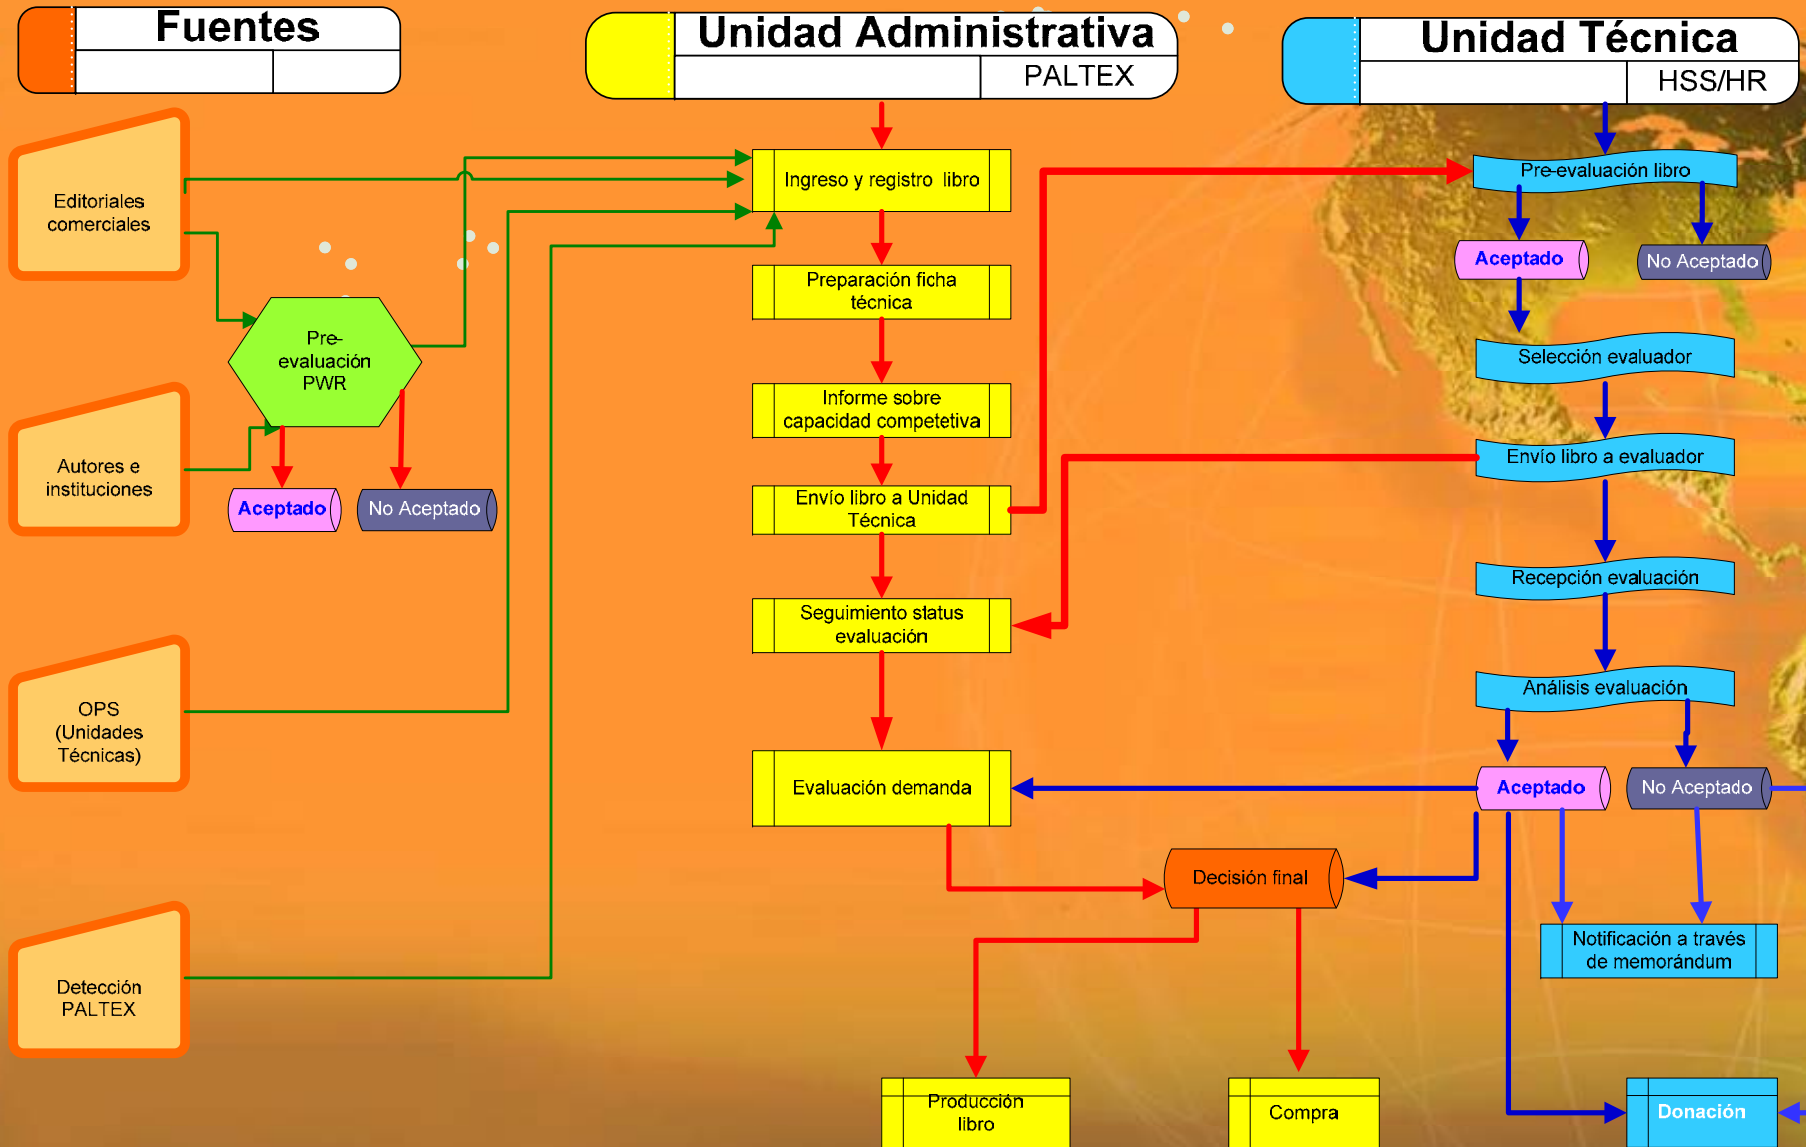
Fuentes

Unidad Administrativa
PALTEX

Unidad Técnica
HSS/HR

Editoriales comerciales

Pre-evaluación PWR

Aceptado

No Aceptado

Autores e instituciones

OPS (Unidades Técnicas)

Detección PALTEX

Ingreso y registro libro

Preparación ficha técnica

Informe sobre capacidad competetiva

Envío libro a Unidad Técnica

Seguimiento status evaluación

Evaluación demanda

Decisión final

Producción libro

Compra

Pre-evaluación libro

Aceptado

No Aceptado

Selección evaluador

Envío libro a evaluador

Recepción evaluación

Análisis evaluación

Aceptado

No Aceptado

Notificación a través de memorándum

Donación